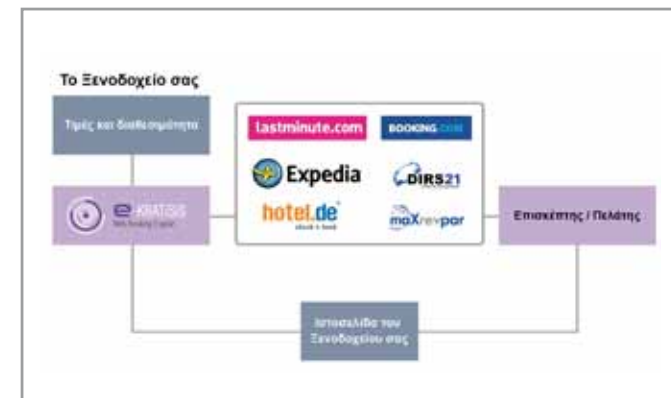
Το Ξενοδοχείο σας

Τιμές και διαθεσιμότητα

e-KRATISIS
Web Booking Engine

lastminute.com

BOOKING.COM

Expedia

DIRS21

hotel.de
check + book

maXrevpar

Επισκέπτης / Πελάτης

Ιστοσελίδα του Ξενοδοχείου σας